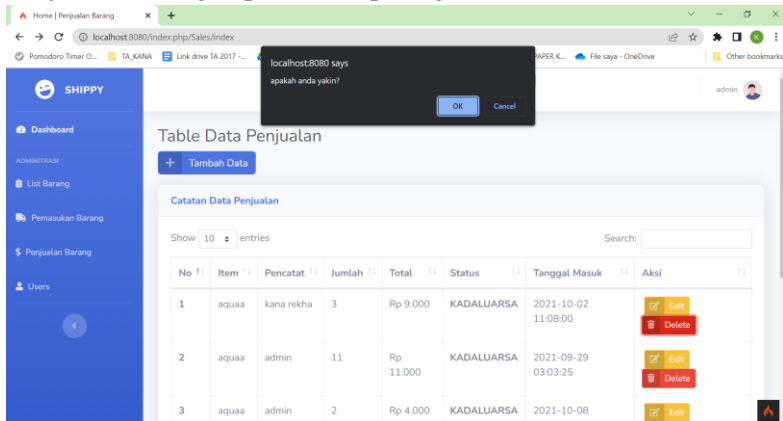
Home | Penjualan Barang ×  +

localhost:8080/index.php/Sales/index

Pomodoro Timer O...  TA_KANA  Link drive TA 2017 -...  PAPER K...  File saya - OneDrive  Other bookmarks

localhost:8080 says
apakah anda yakin?
OK  Cancel

SHIPPY

admin

Dashboard
ADMINISTRASI
List Barang
Pemasukan Barang
$ Penjualan Barang
Users

Table Data Penjualan

+ Tambah Data

Catatan Data Penjualan

Show 10 entries

Search:

| No | Item | Pencatat | Jumlah | Total | Status | Tanggal Masuk | Aksi |
|---|---|---|---|---|---|---|---|
| 1 | aquaa | kana rekha | 3 | Rp 9.000 | KADALUARSA | 2021-10-02 11:08:00 | Edit Delete |
| 2 | aquaa | admin | 11 | Rp 11.000 | KADALUARSA | 2021-09-29 03:03:25 | Edit Delete |
| 3 | aquaa | admin | 2 | Rp 4.000 | KADALUARSA | 2021-10-08 | Edit |